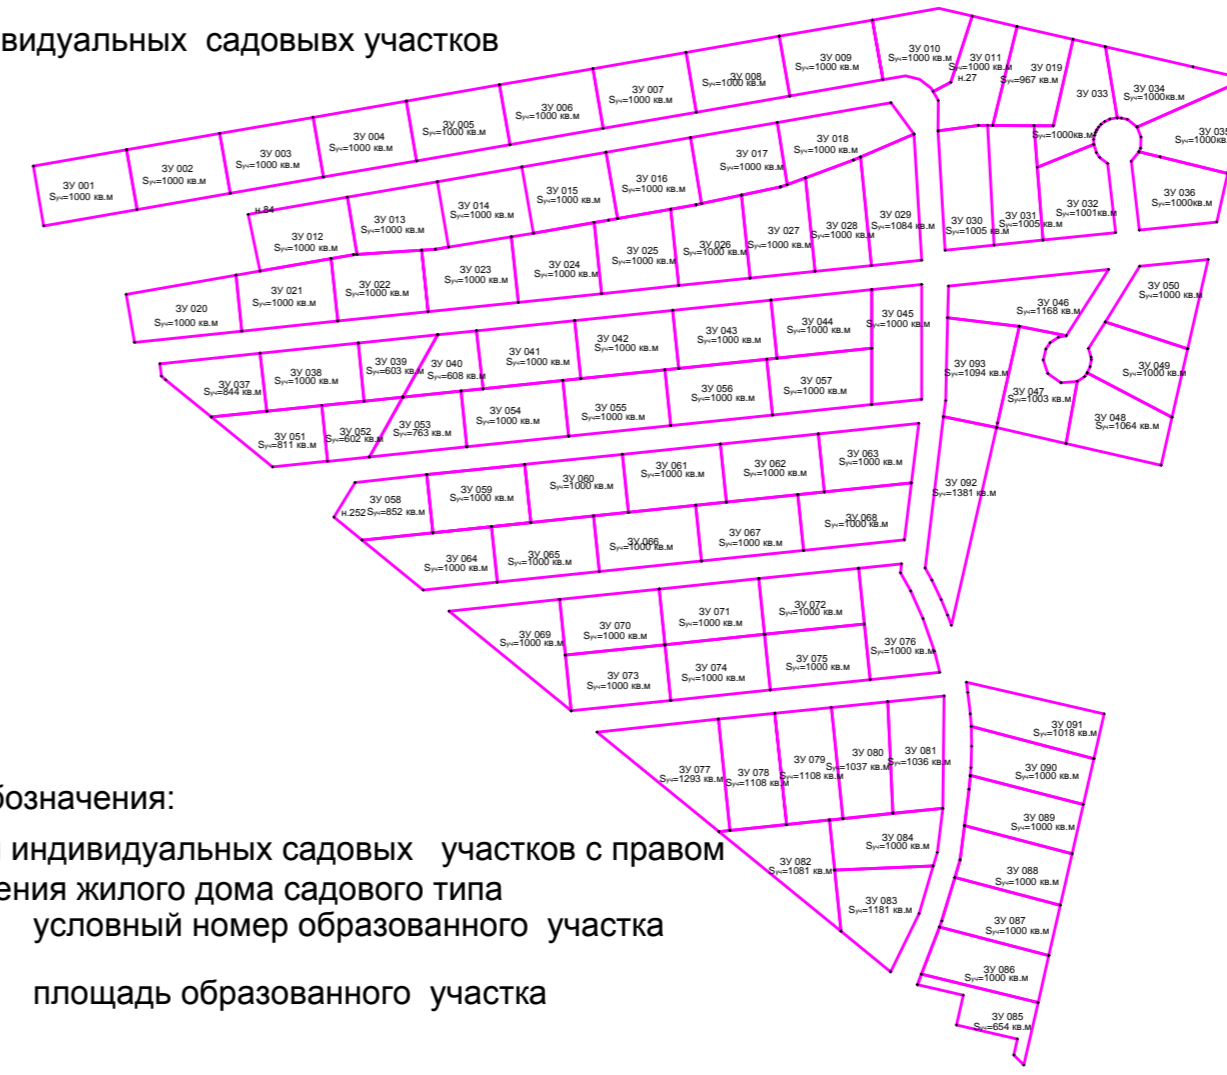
видуальных садовывх участков

ЗУ 001
$S_{уч}$=1000 кв.м
ЗУ 002
$S_{уч}$=1000 кв.м
ЗУ 003
$S_{уч}$=1000 кв.м
ЗУ 004
$S_{уч}$=1000 кв.м
ЗУ 005
$S_{уч}$=1000 кв.м
ЗУ 006
$S_{уч}$=1000 кв.м
ЗУ 007
$S_{уч}$=1000 кв.м
ЗУ 008
$S_{уч}$=1000 кв.м
ЗУ 009
$S_{уч}$=1000 кв.м
ЗУ 010
$S_{уч}$=1000 кв.м
ЗУ 011
$S_{уч}$=1000 кв.м
н.27
ЗУ 019
$S_{уч}$=967 кв.м
ЗУ 033
ЗУ 034
$S_{уч}$=1000кв.м
ЗУ 035
$S_{уч}$=1000кв.м
н.84
ЗУ 012
$S_{уч}$=1000 кв.м
ЗУ 013
$S_{уч}$=1000 кв.м
ЗУ 014
$S_{уч}$=1000 кв.м
ЗУ 015
$S_{уч}$=1000 кв.м
ЗУ 016
$S_{уч}$=1000 кв.м
ЗУ 017
$S_{уч}$=1000 кв.м
ЗУ 018
$S_{уч}$=1000 кв.м
$S_{уч}$=1000кв.м
ЗУ 032
$S_{уч}$=1001кв.м
ЗУ 036
$S_{уч}$=1000кв.м
ЗУ 030
$S_{уч}$=1005 кв.м
ЗУ 031
$S_{уч}$=1005 кв.м
ЗУ 020
$S_{уч}$=1000 кв.м
ЗУ 021
$S_{уч}$=1000 кв.м
ЗУ 022
$S_{уч}$=1000 кв.м
ЗУ 023
$S_{уч}$=1000 кв.м
ЗУ 024
$S_{уч}$=1000 кв.м
ЗУ 025
$S_{уч}$=1000 кв.м
ЗУ 026
$S_{уч}$=1000 кв.м
ЗУ 027
$S_{уч}$=1000 кв.м
ЗУ 028
$S_{уч}$=1000 кв.м
ЗУ 029
$S_{уч}$=1084 кв.м
ЗУ 046
$S_{уч}$=1168 кв.м
ЗУ 050
$S_{уч}$=1000 кв.м
ЗУ 037
$S_{уч}$=844 кв.м
ЗУ 038
$S_{уч}$=1000 кв.м
ЗУ 039
$S_{уч}$=603 кв.м
ЗУ 040
$S_{уч}$=608 кв.м
ЗУ 041
$S_{уч}$=1000 кв.м
ЗУ 042
$S_{уч}$=1000 кв.м
ЗУ 043
$S_{уч}$=1000 кв.м
ЗУ 044
$S_{уч}$=1000 кв.м
ЗУ 045
$S_{уч}$=1000 кв.м
ЗУ 093
$S_{уч}$=1094 кв.м
ЗУ 049
$S_{уч}$=1000 кв.м
ЗУ 047
$S_{уч}$=1003 кв.м
ЗУ 048
$S_{уч}$=1064 кв.м
ЗУ 051
$S_{уч}$=811 кв.м
ЗУ 052
$S_{уч}$=602 кв.м
ЗУ 053
$S_{уч}$=763 кв.м
ЗУ 054
$S_{уч}$=1000 кв.м
ЗУ 055
$S_{уч}$=1000 кв.м
ЗУ 056
$S_{уч}$=1000 кв.м
ЗУ 057
$S_{уч}$=1000 кв.м
ЗУ 058
н.252 $S_{уч}$=852 кв.м
ЗУ 059
$S_{уч}$=1000 кв.м
ЗУ 060
$S_{уч}$=1000 кв.м
ЗУ 061
$S_{уч}$=1000 кв.м
ЗУ 062
$S_{уч}$=1000 кв.м
ЗУ 063
$S_{уч}$=1000 кв.м
ЗУ 092
$S_{уч}$=1381 кв.м
ЗУ 064
$S_{уч}$=1000 кв.м
ЗУ 065
$S_{уч}$=1000 кв.м
ЗУ 066
$S_{уч}$=1000 кв.м
ЗУ 067
$S_{уч}$=1000 кв.м
ЗУ 068
$S_{уч}$=1000 кв.м
ЗУ 069
$S_{уч}$=1000 кв.м
ЗУ 070
$S_{уч}$=1000 кв.м
ЗУ 071
$S_{уч}$=1000 кв.м
ЗУ 072
$S_{уч}$=1000 кв.м
ЗУ 076
$S_{уч}$=1000 кв.м
ЗУ 073
$S_{уч}$=1000 кв.м
ЗУ 074
$S_{уч}$=1000 кв.м
ЗУ 075
$S_{уч}$=1000 кв.м
ЗУ 077
$S_{уч}$=1293 кв.м
ЗУ 078
$S_{уч}$=1108 кв.м
ЗУ 079
$S_{уч}$=1108 кв.м
ЗУ 080
$S_{уч}$=1037 кв.м
ЗУ 081
$S_{уч}$=1036 кв.м
ЗУ 091
$S_{уч}$=1018 кв.м
ЗУ 090
$S_{уч}$=1000 кв.м
ЗУ 089
$S_{уч}$=1000 кв.м
ЗУ 084
$S_{уч}$=1000 кв.м
ЗУ 082
$S_{уч}$=1081 кв.м
ЗУ 088
$S_{уч}$=1000 кв.м
ЗУ 083
$S_{уч}$=1181 кв.м
ЗУ 087
$S_{уч}$=1000 кв.м
ЗУ 086
$S_{уч}$=1000 кв.м
ЗУ 085
$S_{уч}$=654 кв.м

бозначения:
индивидуальных садовых участков с правом
ения жилого дома садового типа
условный номер образованного участка

площадь образованного участка